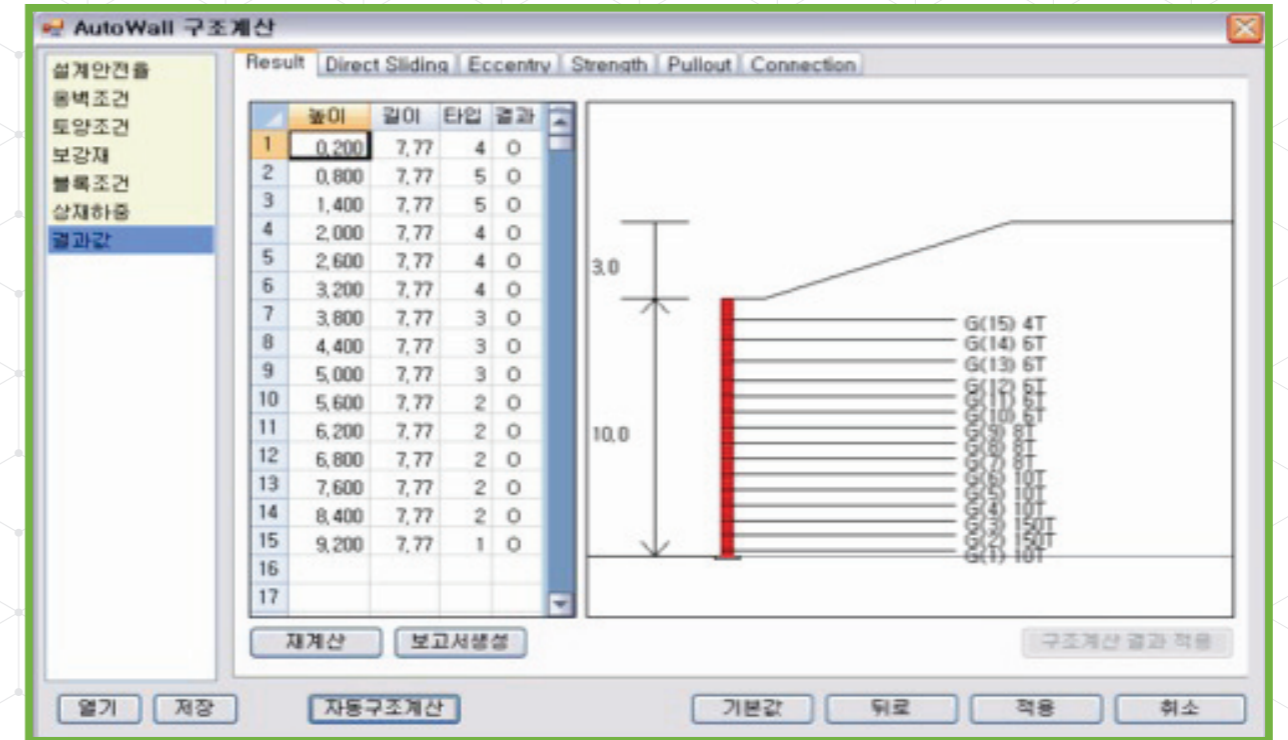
AutoWall 구조계산

설계안전율
옹벽조건
토양조건
보강재
블록조건
상재하중
결과값

Result | Direct Sliding | Eccentry | Strength | Pullout | Connection

| | 높이 | 길이 | 타입 | 결과 |
|---|---|---|---|---|
| 1 | 0,200 | 7,77 | 4 | O |
| 2 | 0,800 | 7,77 | 5 | O |
| 3 | 1,400 | 7,77 | 5 | O |
| 4 | 2,000 | 7,77 | 4 | O |
| 5 | 2,600 | 7,77 | 4 | O |
| 6 | 3,200 | 7,77 | 4 | O |
| 7 | 3,800 | 7,77 | 3 | O |
| 8 | 4,400 | 7,77 | 3 | O |
| 9 | 5,000 | 7,77 | 3 | O |
| 10 | 5,600 | 7,77 | 2 | O |
| 11 | 6,200 | 7,77 | 2 | O |
| 12 | 6,800 | 7,77 | 2 | O |
| 13 | 7,600 | 7,77 | 2 | O |
| 14 | 8,400 | 7,77 | 2 | O |
| 15 | 9,200 | 7,77 | 1 | O |
| 16 | | | | |
| 17 | | | | |

3,0
10,0
G(15) 4T
G(14) 6T
G(13) 6T
G(12) 6T
G(11) 6T
G(10) 6T
G(9) 8T
G(8) 8T
G(7) 8T
G(6) 10T
G(5) 10T
G(4) 10T
G(3) 150T
G(2) 150T
G(1) 10T

재계산 | 보고서생성 | 구조계산 결과 적용

열기 | 저장 | 자동구조계산 | 기본값 | 뒤로 | 적용 | 취소